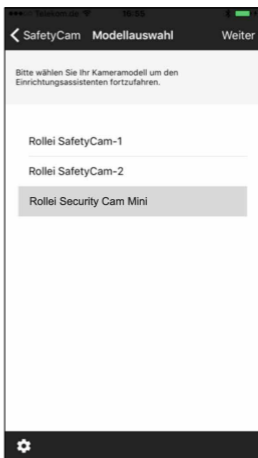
●●●○○ Telekom.de 16:53

SafetyCam Modellauswahl Weiter

Bitte wählen Sie Ihr Kameramodell um den Einrichtungsassistenten fortzufahren.

Rollei SafetyCam-1

Rollei SafetyCam-2

Rollei Security Cam Mini